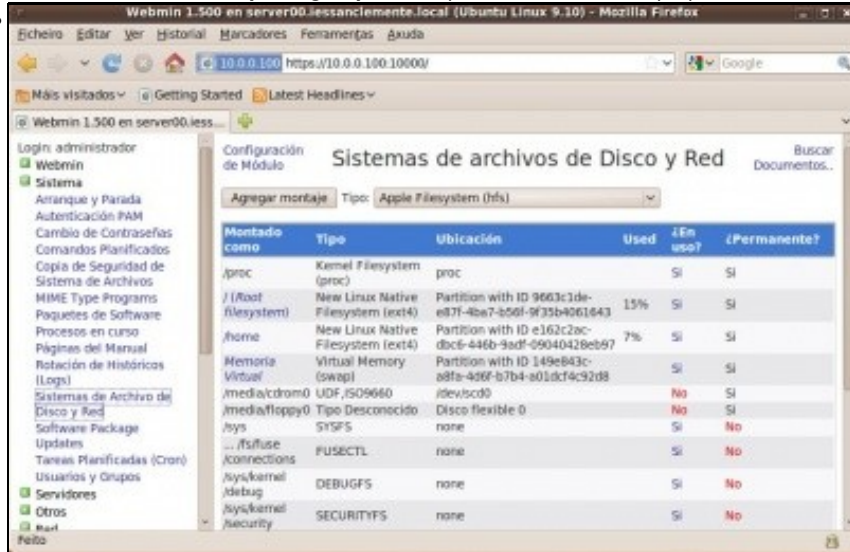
Webmin 1.500 en server00.iessanclemente.local (Ubuntu Linux 9.10) - Mozilla Firefox

Ficheiro Editar Ver Historial Marcadores Ferramentas Axuda

10.0.0.100 https://10.0.0.100:10000/

Google

Máis visitados Getting Started Latest Headlines

Webmin 1.500 en server00.iess...

Login: administrador
Webmin
Sistema
Arranque y Parada
Autenticación PAM
Cambio de Contraseñas
Comandos Planificados
Copia de Seguridad de Sistema de Archivos
MIME Type Programs
Paquetes de Software
Procesos en curso
Páginas del Manual
Rotación de Históricos (Logs)
Sistemas de Archivo de Disco y Red
Software Package Updates
Tareas Planificadas (Cron)
Usuarios y Grupos
Servidores
Otros
Red

Configuración de Módulo

Sistemas de archivos de Disco y Red

Buscar Documentos..

Agregar montaje Tipo: Apple Filesystem (hfs)

| Montado como | Tipo | Ubicación | Used | ¿En uso? | ¿Permanente? |
|---|---|---|---|---|---|
| /proc | Kernel Filesystem (proc) | proc | | Si | Si |
| / (Root filesystem) | New Linux Native Filesystem (ext4) | Partition with ID 9663c1de-e87f-4ba7-b56f-9f35b4061643 | 15% | Si | Si |
| /home | New Linux Native Filesystem (ext4) | Partition with ID e162c2ac-dbc6-446b-9adf-09040428eb97 | 7% | Si | Si |
| Memoria Virtual | Virtual Memory (swap) | Partition with ID 149e843c-a8fa-4d6f-b7b4-a01dcf4c92d8 | | Si | Si |
| /media/cdrom0 | UDF,ISO9660 | /dev/scd0 | | No | Si |
| /media/floppy0 | Tipo Desconocido | Disco flexible 0 | | No | Si |
| /sys | SYSFS | none | | Si | No |
| ... /fs/fuse /connections | FUSECTL | none | | Si | No |
| /sys/kernel /debug | DEBUGFS | none | | Si | No |
| /sys/kernel /security | SECURITYFS | none | | Si | No |

Feito